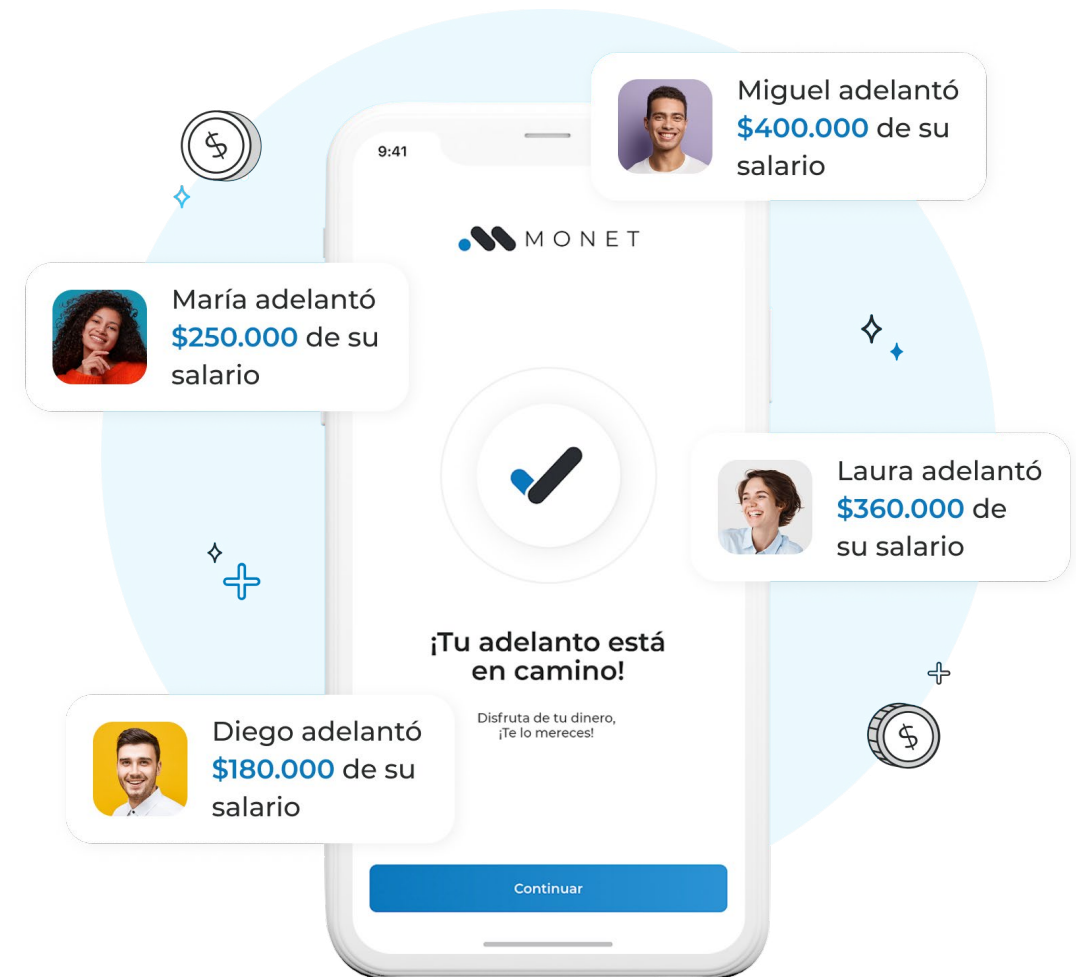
Miguel adelantó $400.000 de su salario

9:41

MONET

María adelantó $250.000 de su salario

Laura adelantó $360.000 de su salario

¡Tu adelanto está en camino!

Disfruta de tu dinero, ¡Te lo mereces!

Diego adelantó $180.000 de su salario

Continuar